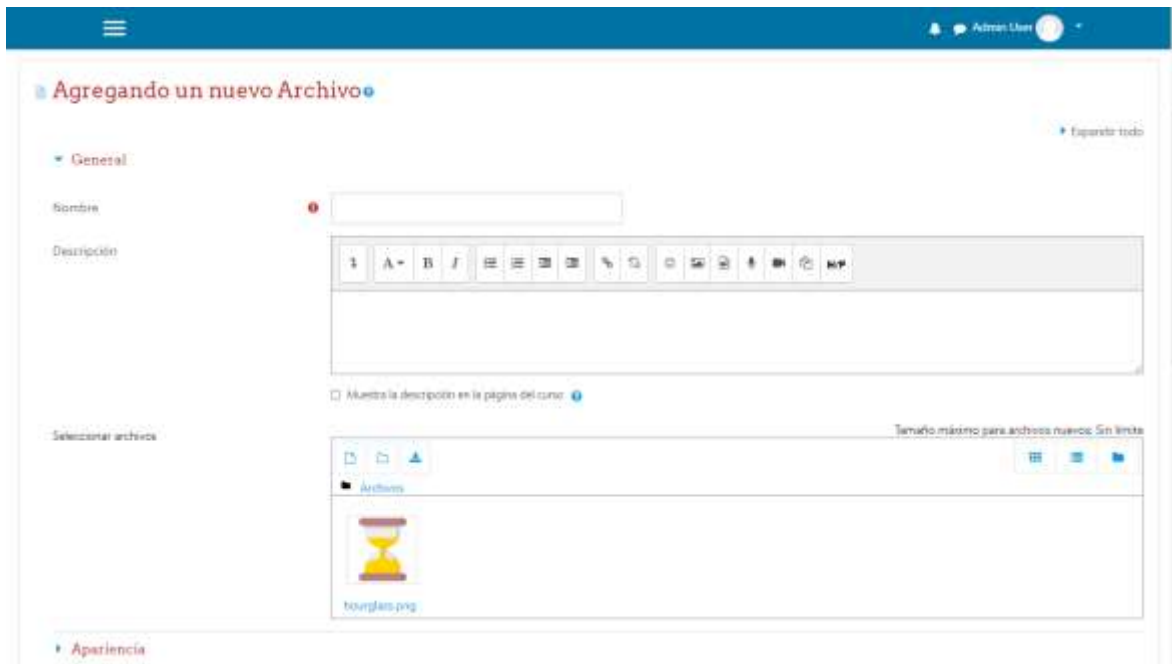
Admin User

Agregando un nuevo Archivo

Expandir todo

General

Nombre

Descripción

Muestra la descripción en la página del curso

Seleccionar archivos

Tamaño máximo para archivos nuevos: Sin límite

Archivos

hourglass.png

Apariencia